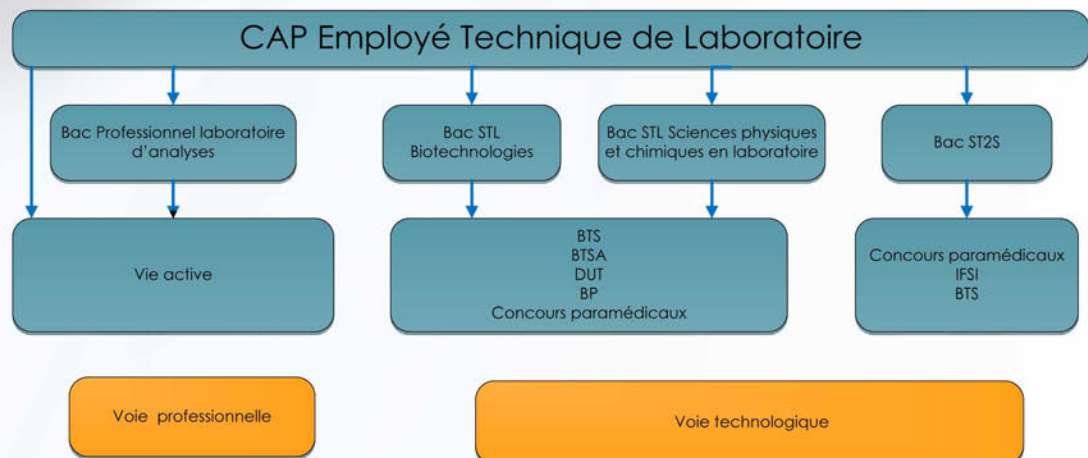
CAP Employé Technique de Laboratoire

Bac Professionnel laboratoire d'analyses

Bac STL Biotechnologies

Bac STL Sciences physiques et chimiques en laboratoire

Bac ST2S

Vie active

BTS
BTSA
DUT
BP
Concours paramédicaux

Concours paramédicaux
IFSI
BTS

Voie professionnelle

Voie technologique